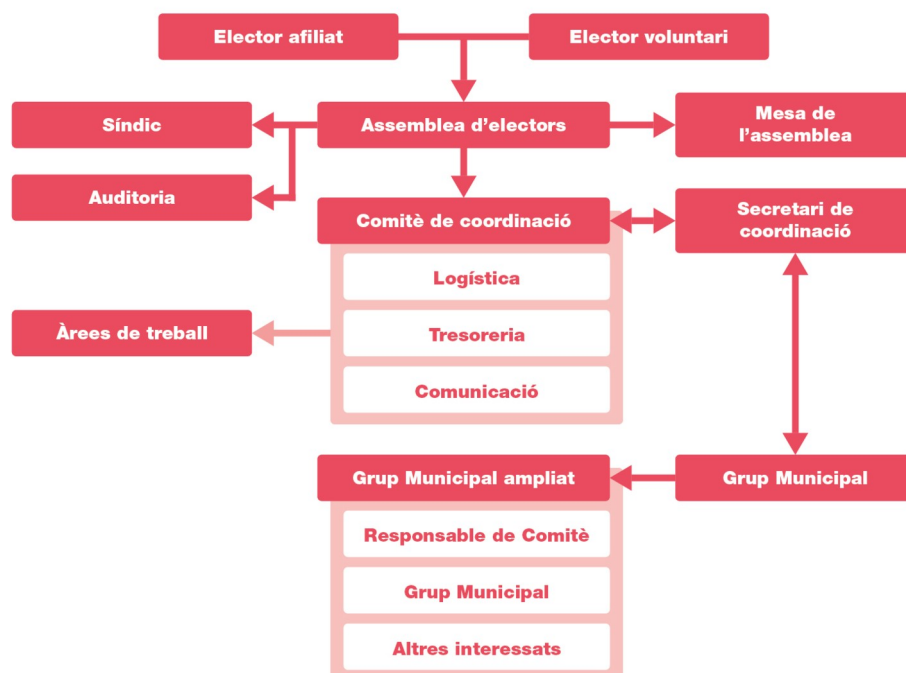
Elector afiliat

Elector voluntari

Síndic

Assemblea d'electors

Mesa de l'assemblea

Auditoria

Comitè de coordinació

Secretari de coordinació

Logística

Àrees de treball

Tresoreria

Comunicació

Grup Municipal ampliat

Grup Municipal

Responsable de Comitè

Grup Municipal

Altres interessats